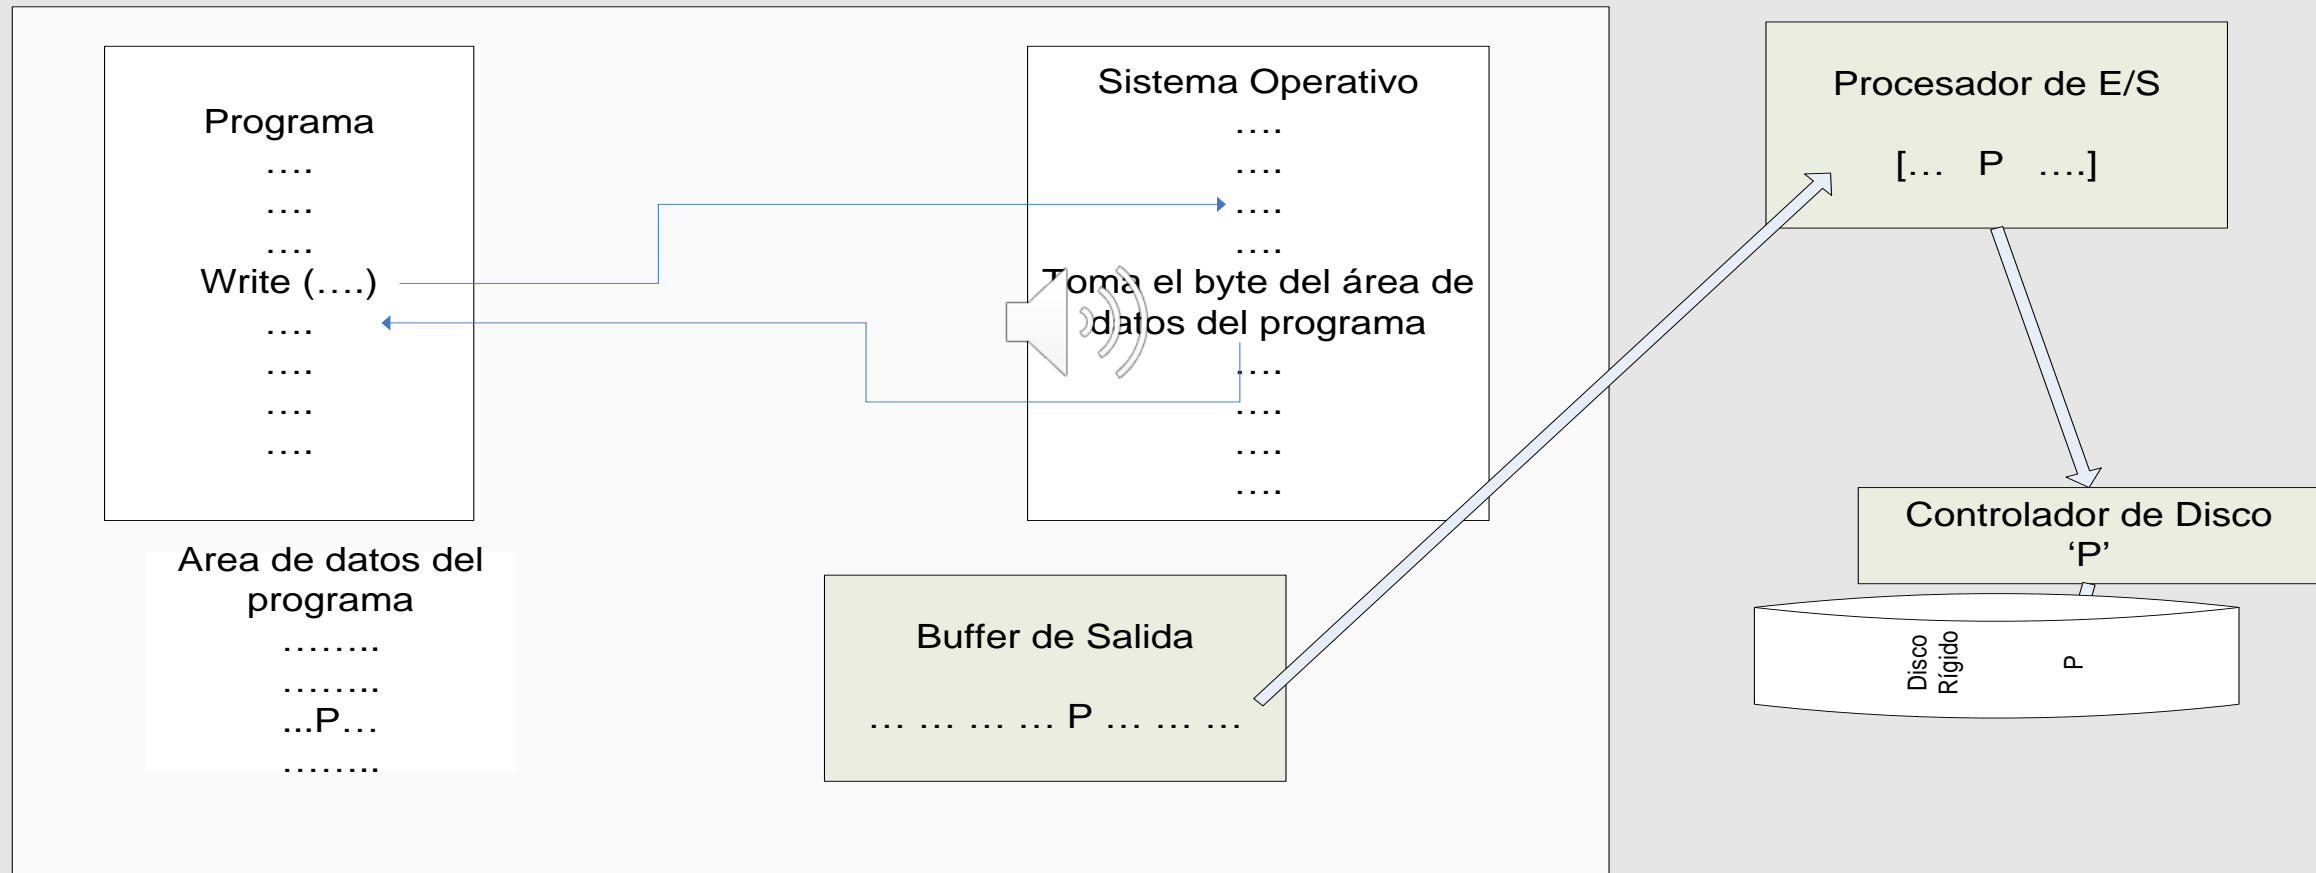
Programa
….
….
….
Write (….)
….
….
….
….

Sistema Operativo
….
….
….
….
Toma el byte del área de datos del programa
….
….
….
….

Procesador de E/S
[… P ….]

Area de datos del programa
……..
……..
...P…
……..

Buffer de Salida
… … … … P … … …

Controlador de Disco
‘P’

Disco Rígido
P